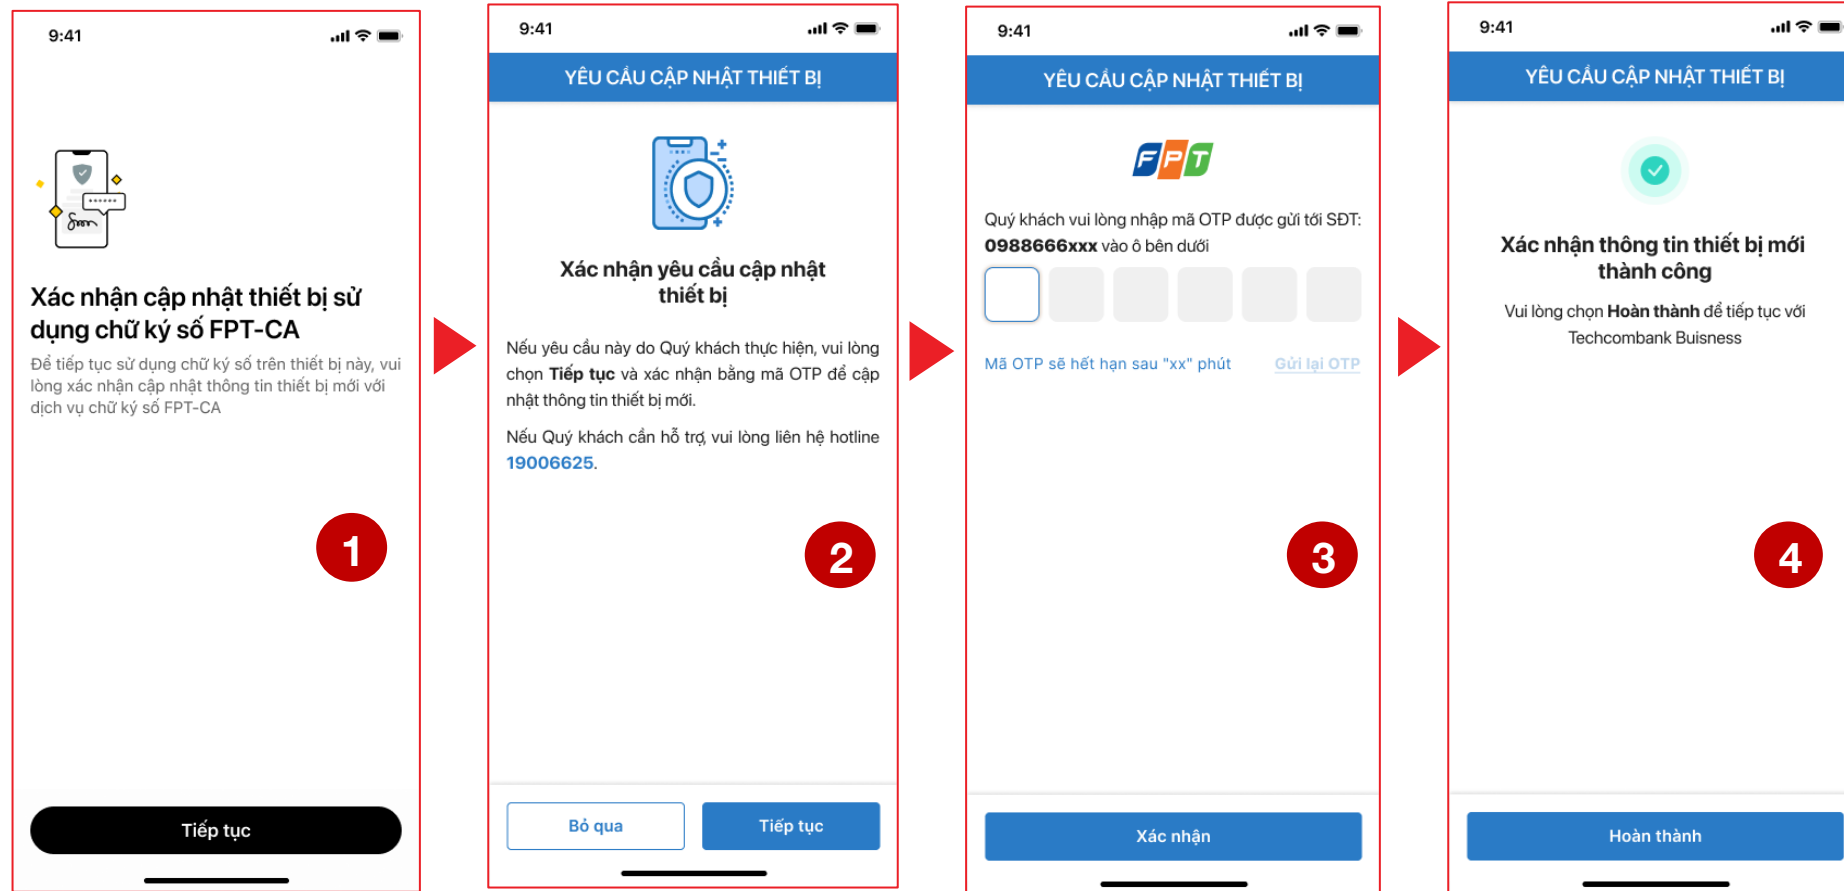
9:41

Xác nhận cập nhật thiết bị sử dụng chữ ký số FPT-CA

Để tiếp tục sử dụng chữ ký số trên thiết bị này, vui lòng xác nhận cập nhật thông tin thiết bị mới với dịch vụ chữ ký số FPT-CA

1

Tiếp tục

9:41

YÊU CẦU CẬP NHẬT THIẾT BỊ

Xác nhận yêu cầu cập nhật thiết bị

Nếu yêu cầu này do Quý khách thực hiện, vui lòng chọn **Tiếp tục** và xác nhận bằng mã OTP để cập nhật thông tin thiết bị mới.

Nếu Quý khách cần hỗ trợ, vui lòng liên hệ hotline 19006625.

2

Bỏ qua

Tiếp tục

9:41

YÊU CẦU CẬP NHẬT THIẾT BỊ

FPT

Quý khách vui lòng nhập mã OTP được gửi tới SĐT: **0988666xxx** vào ô bên dưới

Mã OTP sẽ hết hạn sau "xx" phút

Gửi lại OTP

3

Xác nhận

9:41

YÊU CẦU CẬP NHẬT THIẾT BỊ

Xác nhận thông tin thiết bị mới thành công

Vui lòng chọn **Hoàn thành** để tiếp tục với Techcombank Buisness

4

Hoàn thành